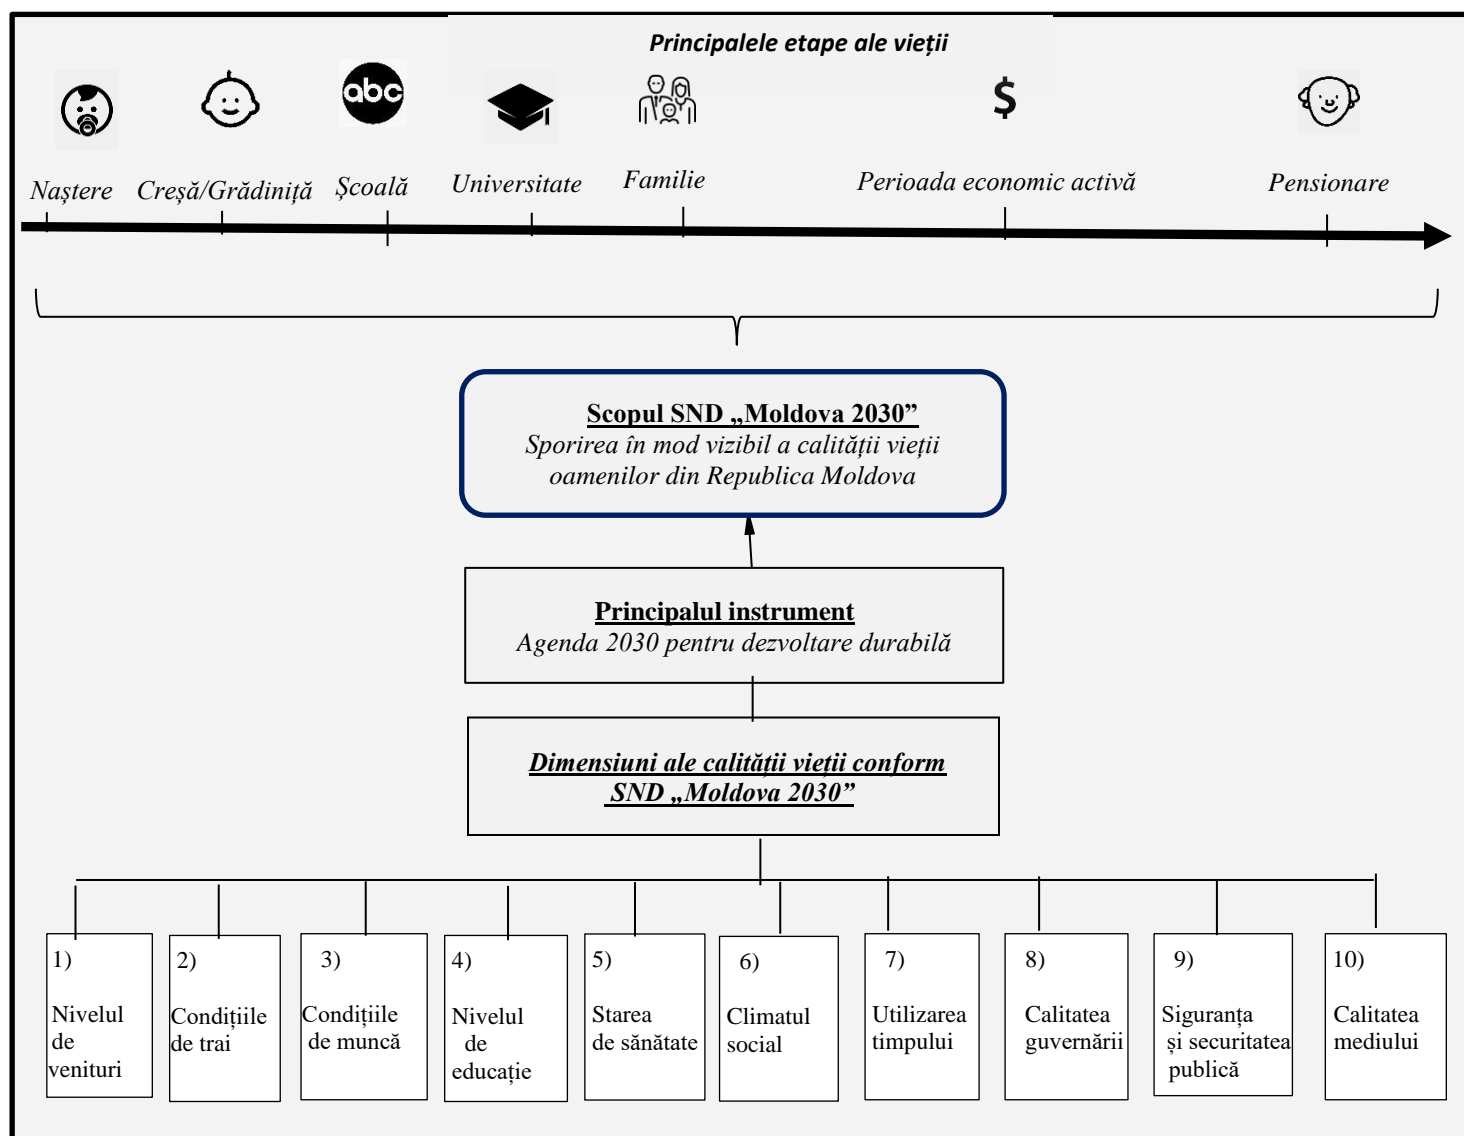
Principalele etape ale vieții

abc

$

Naștere Creșă/Grădiniță Școală Universitate Familie Perioada economic activă Pensionare

Scopul SND „Moldova 2030”
Sporirea în mod vizibil a calității vieții oamenilor din Republica Moldova

Principalul instrument
Agenda 2030 pentru dezvoltare durabilă

Dimensiuni ale calității vieții conform SND „Moldova 2030”

1) Nivelul de venituri

2) Condițiile de trai

3) Condițiile de muncă

4) Nivelul de educație

5) Starea de sănătate

6) Climatul social

7) Utilizarea timpului

8) Calitatea guvernării

9) Siguranța și securitatea publică

10) Calitatea mediului